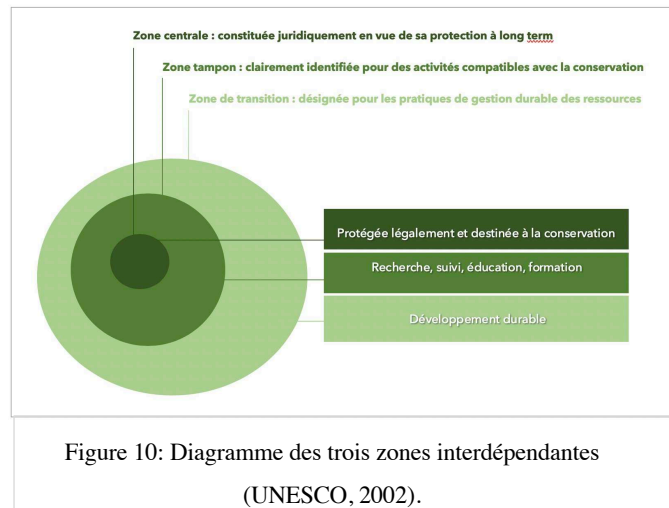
Zone centrale : constituée juridiquement en vue de sa protection à long term

Zone tampon : clairement identifiée pour des activités compatibles avec la conservation

Zone de transition : désignée pour les pratiques de gestion durable des ressources

Protégée légalement et destinée à la conservation

Recherche, suivi, éducation, formation

Développement durable

Figure 10: Diagramme des trois zones interdépendantes (UNESCO, 2002).